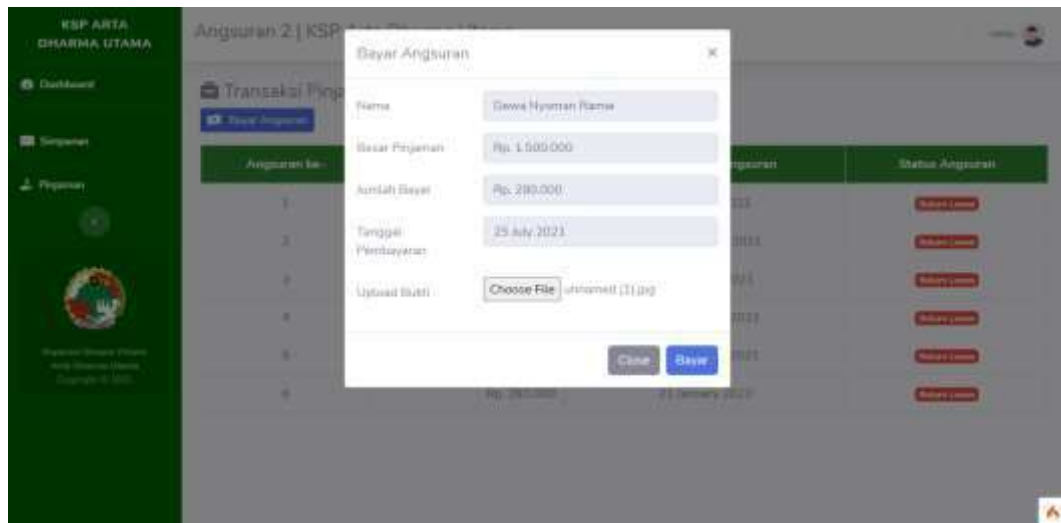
KSP ARTA DHARMA UTAMA

Dashboard

Simpanan

Pinjaman

Angsuran 2 | KSP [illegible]

Transaksi Pinj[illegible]

Bayar Angsuran

| Angsuran ke- | | | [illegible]ngsuran | Status Angsuran |
|---|---|---|---|---|
| 1 | | | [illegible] | Belum Lunas |
| 2 | | | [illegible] | Belum Lunas |
| 3 | | | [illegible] | Belum Lunas |
| 4 | | | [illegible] | Belum Lunas |
| 5 | | | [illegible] | Belum Lunas |
| 6 | | Rp. 280.000 | 21 January 2022 | Belum Lunas |

Bayar Angsuran ×

Nama Dewa Nyoman Rama

Besar Pinjaman Rp. 1.500.000

Jumlah Bayar Rp. 280.000

Tanggal Pembayaran 25 July 2021

Upload Bukti Choose File unnamed (1).jpg

Close Bayar

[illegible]